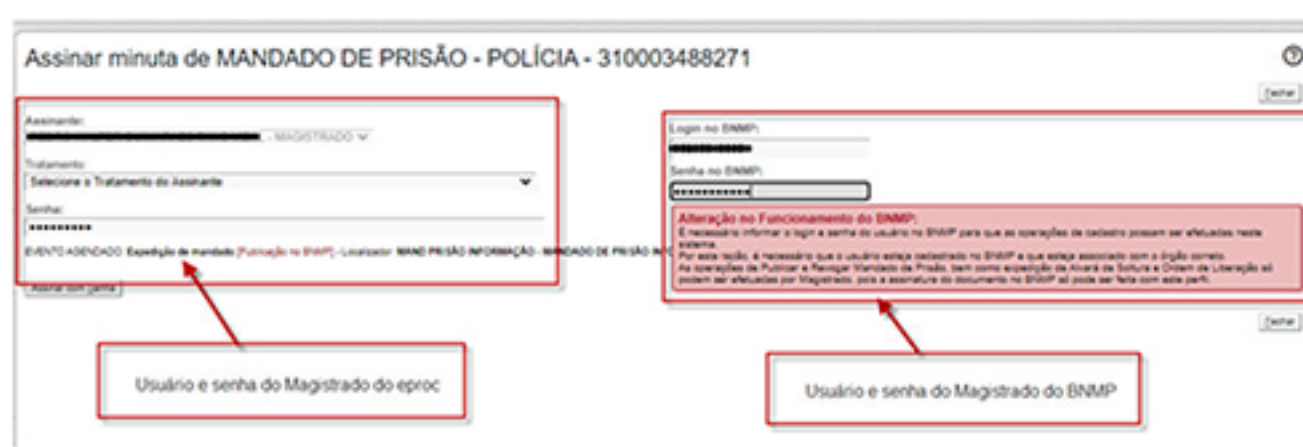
Assinar minuta de MANDADO DE PRISÃO - POLÍCIA - 310003488271

Fechar

Assinante:
- MAGISTRADO

Tratamento:
Selecione o Tratamento do Assinante

Senha:
••••••••••

EVENTO AGENDADO: Expedição de mandado [Publicação no BNMP] - Localizador: MAND PRISÃO INFORMAÇÃO - MANDADO DE PRISÃO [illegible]

Assinar com senha

Login no BNMP:

Senha no BNMP:
•••••••••••

Alteração no Funcionamento do BNMP:
É necessário informar o login e senha do usuário no BNMP para que as operações de cadastro possam ser efetuadas neste sistema.
Por esta razão, é necessário que o usuário esteja cadastrado no BNMP e que esteja associado com o órgão correto.
As operações de Publicar e Revogar Mandado de Prisão, bem como expedição de Alvará de Soltura e Ordem de Liberação só podem ser efetuadas por Magistrado, pois a assinatura do documento no BNMP só pode ser feita com este perfil.

Fechar

Usuário e senha do Magistrado do eproc

Usuário e senha do Magistrado do BNMP